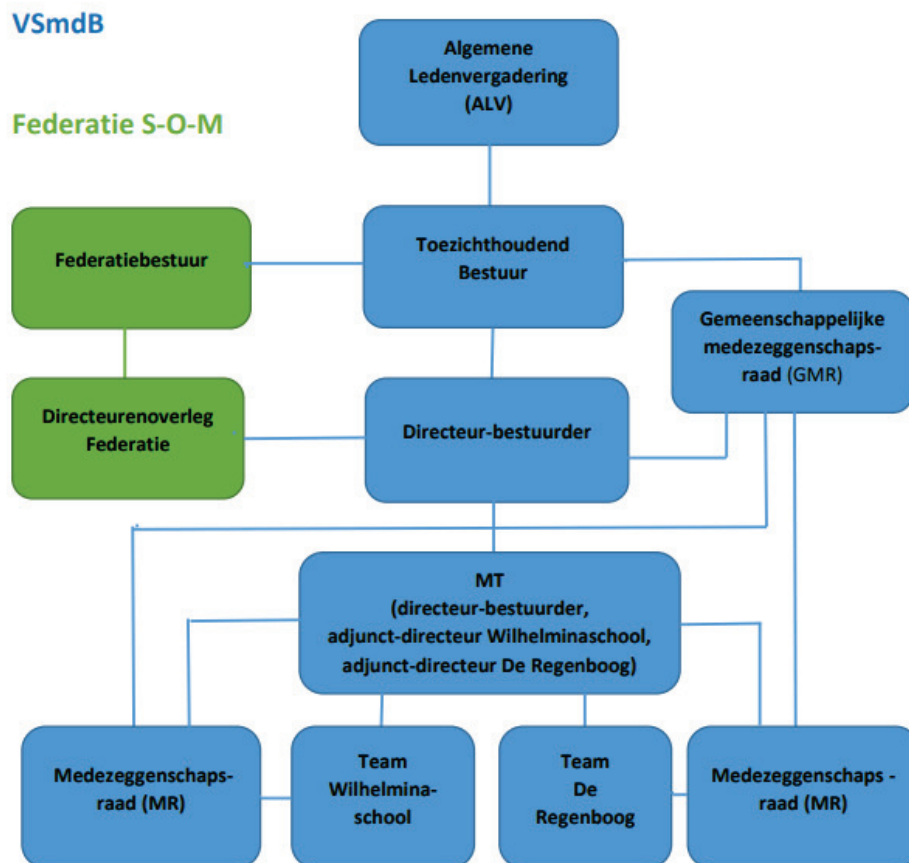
VSmdB

Federatie S-O-M

Algemene Ledenvergadering (ALV)

Federatiebestuur

Toezichthoudend Bestuur

Gemeenschappelijke medezeggenschaps-raad (GMR)

Directeurenoverleg Federatie

Directeur-bestuurder

MT (directeur-bestuurder, adjunct-directeur Wilhelminaschool, adjunct-directeur De Regenboog)

Medezeggenschaps-raad (MR)

Team Wilhelmina-school

Team De Regenboog

Medezeggenschaps - raad (MR)